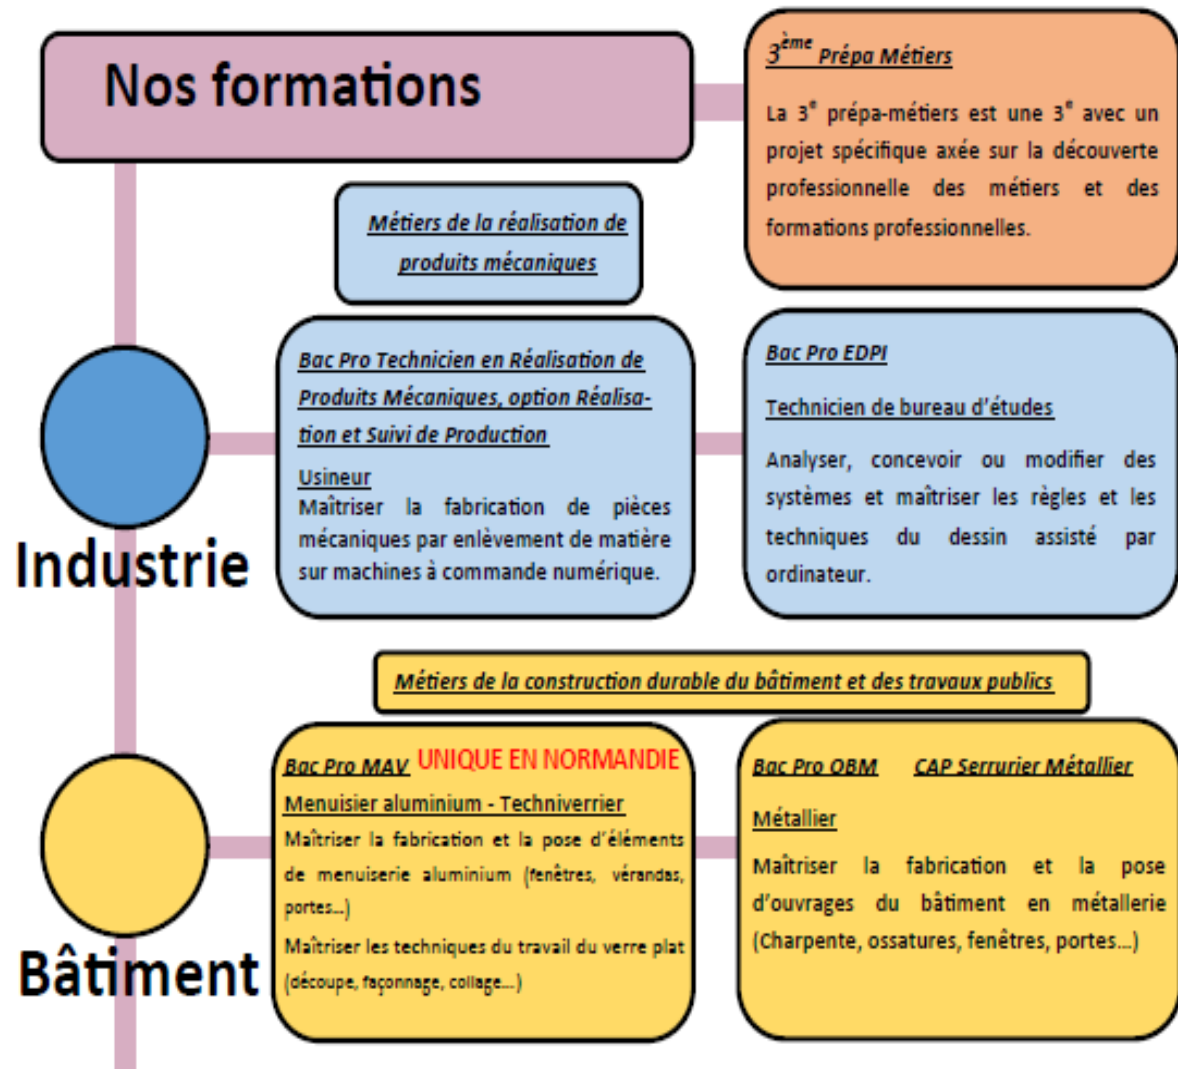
Nos formations

$3^{ème}$ Prépa Métiers

La $3^e$ prépa-métiers est une $3^e$ avec un projet spécifique axée sur la découverte professionnelle des métiers et des formations professionnelles.

Métiers de la réalisation de produits mécaniques

Industrie

Bac Pro Technicien en Réalisation de Produits Mécaniques, option Réalisation et Suivi de Production

Usineur
Maîtriser la fabrication de pièces mécaniques par enlèvement de matière sur machines à commande numérique.

Bac Pro EDPI

Technicien de bureau d'études

Analyser, concevoir ou modifier des systèmes et maîtriser les règles et les techniques du dessin assisté par ordinateur.

Métiers de la construction durable du bâtiment et des travaux publics

Bâtiment

Bac Pro MAV UNIQUE EN NORMANDIE
Menuisier aluminium - Techniverrier
Maîtriser la fabrication et la pose d'éléments de menuiserie aluminium (fenêtres, vérandas, portes…)
Maîtriser les techniques du travail du verre plat (découpe, façonnage, collage…)

Bac Pro OBM CAP Serrurier Métallier

Métallier

Maîtriser la fabrication et la pose d'ouvrages du bâtiment en métallerie (Charpente, ossatures, fenêtres, portes…)